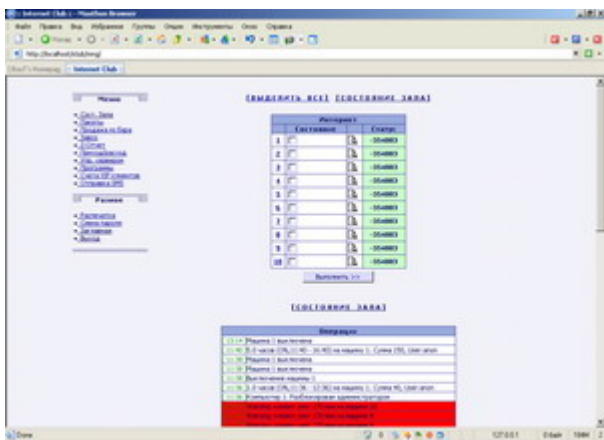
Internet Club - Maxthon Browser

Файл Правка Вид Избранное Группы Опции Инструменты Окно Справка

http://localhost/club/mng/

Internet Club

Меню

Разное

[ВЫДЕЛИТЬ ВСЕ] [СОСТОЯНИЕ ЗАЛА]

Интернет

| | Состояние | | Статус |
|---|---|---|---|
| 1 | | | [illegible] |
| 2 | | | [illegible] |
| 3 | | | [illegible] |
| 4 | | | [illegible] |
| 5 | | | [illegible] |
| 6 | | | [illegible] |
| 7 | | | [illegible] |
| 8 | | | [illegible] |
| 9 | | | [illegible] |
| 10 | | | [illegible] |

Выполнить >>

[СОСТОЯНИЕ ЗАЛА]

Операции

Машина 1 выключена

Машина 1 выключена

Машина 1 выключена

Выключение машины 1

Компьютер 1. Разблокирован администратором

Done